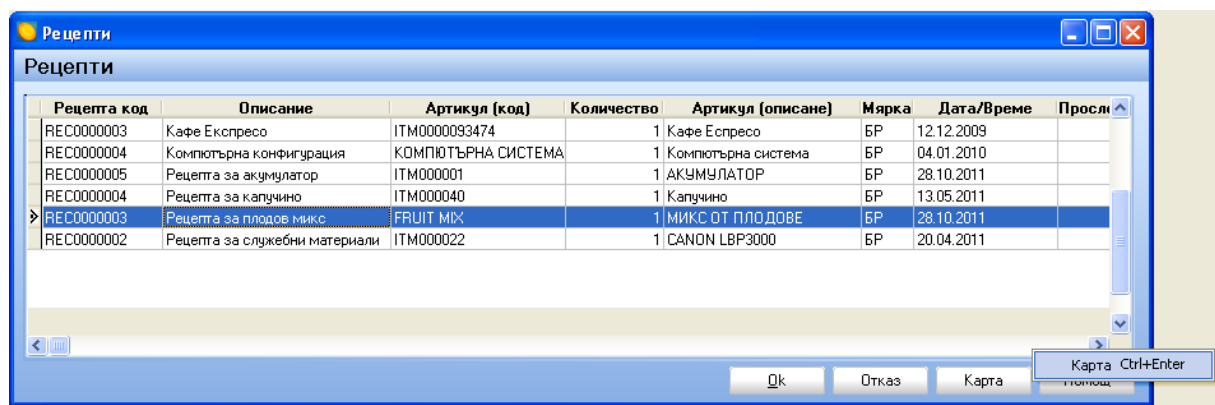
Рецепти

Рецепти

| Рецепта код | Описание | Артикул (код) | Количество | Артикул (описане) | Мярка | Дата/Време | Просл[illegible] |
|---|---|---|---|---|---|---|---|
| REC0000003 | Кафе Експресо | ITM0000093474 | 1 | Кафе Еспресо | БР | 12.12.2009 | |
| REC0000004 | Компютърна конфигурация | КОМПЮТЪРНА СИСТЕМА | 1 | Компютърна система | БР | 04.01.2010 | |
| REC0000005 | Рецепта за акумулатор | ITM000001 | 1 | АКУМУЛАТОР | БР | 28.10.2011 | |
| REC0000004 | Рецепта за капучино | ITM000040 | 1 | Капучино | БР | 13.05.2011 | |
| REC0000003 | Рецепта за плодов микс | FRUIT MIX | 1 | МИКС ОТ ПЛОДОВЕ | БР | 28.10.2011 | |
| REC0000002 | Рецепта за служебни материали | ITM000022 | 1 | CANON LBP3000 | БР | 20.04.2011 | |

Ok Отказ Карта Помощ

Карта Ctrl+Enter